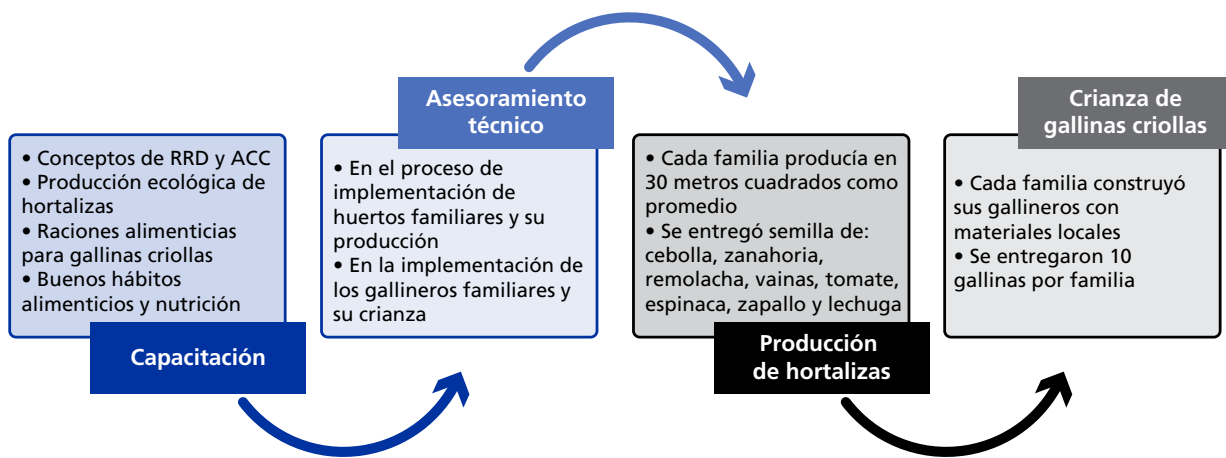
• Conceptos de RRD y ACC
• Producción ecológica de hortalizas
• Raciones alimenticias para gallinas criollas
• Buenos hábitos alimenticios y nutrición

Capacitación

Asesoramiento técnico

• En el proceso de implementación de huertos familiares y su producción
• En la implementación de los gallineros familiares y su crianza

• Cada familia producía en 30 metros cuadrados como promedio
• Se entregó semilla de: cebolla, zanahoria, remolacha, vainas, tomate, espinaca, zapallo y lechuga

Producción de hortalizas

Crianza de gallinas criollas

• Cada familia construyó sus gallineros con materiales locales
• Se entregaron 10 gallinas por familia